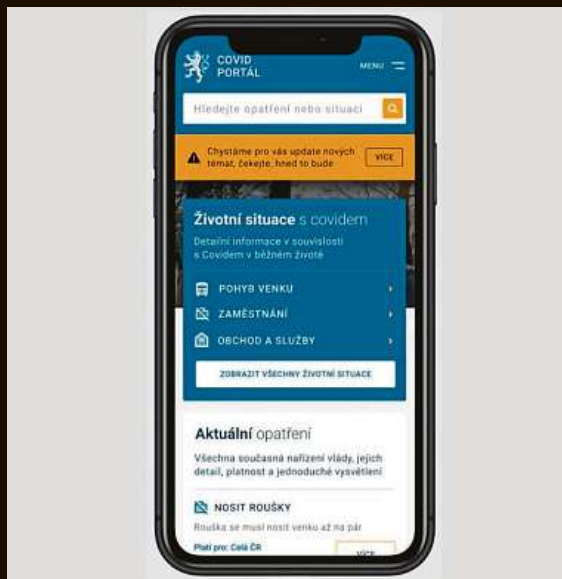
COVID PORTÁL

MENU

Hledejte opatření nebo situaci

Chystáme pro vás update nových témat, čekejte, hned to bude

VÍCE

Životní situace s covidem

Detailní informace v souvislosti s Covidem v běžném životě

POHYB VENKU

ZAMĚSTNÁNÍ

OBCHOD A SLUŽBY

ZOBRAZIT VŠECHNY ŽIVOTNÍ SITUACE

Aktuální opatření

Všechna současná nařízení vlády, jejich detail, platnost a jednoduché vysvětlení

NOSIT ROUŠKY

Rouška se musí nosit venku až na pár

Platí pro: Celá ČR

VÍCE